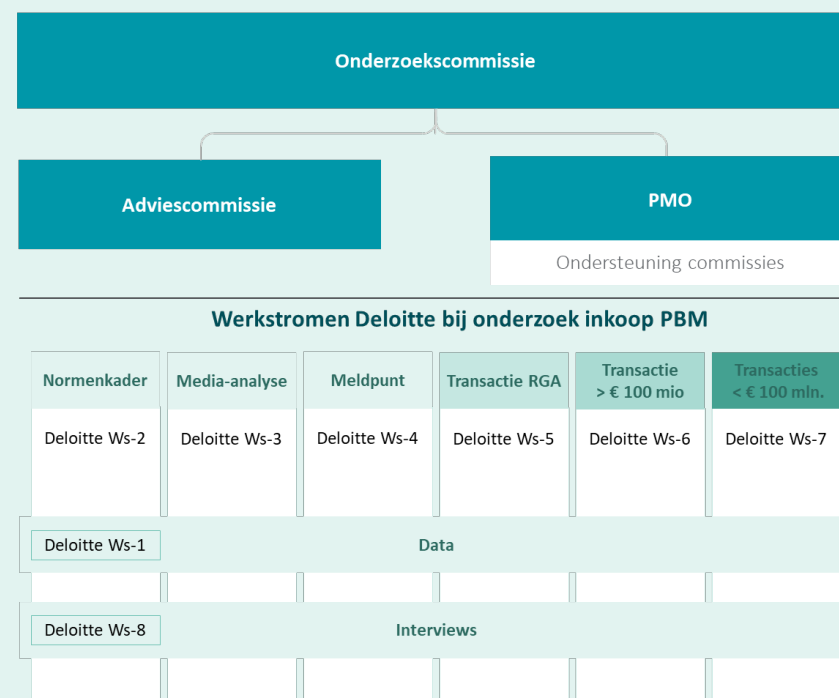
Onderzoekscommissie

Adviescommissie

PMO

Ondersteuning commissies

Werkstromen Deloitte bij onderzoek inkoop PBM

Normenkader
Deloitte Ws-2

Media-analyse
Deloitte Ws-3

Meldpunt
Deloitte Ws-4

Transactie RGA
Deloitte Ws-5

Transactie > € 100 mio
Deloitte Ws-6

Transacties < € 100 mln.
Deloitte Ws-7

Deloitte Ws-1
Data

Deloitte Ws-8
Interviews